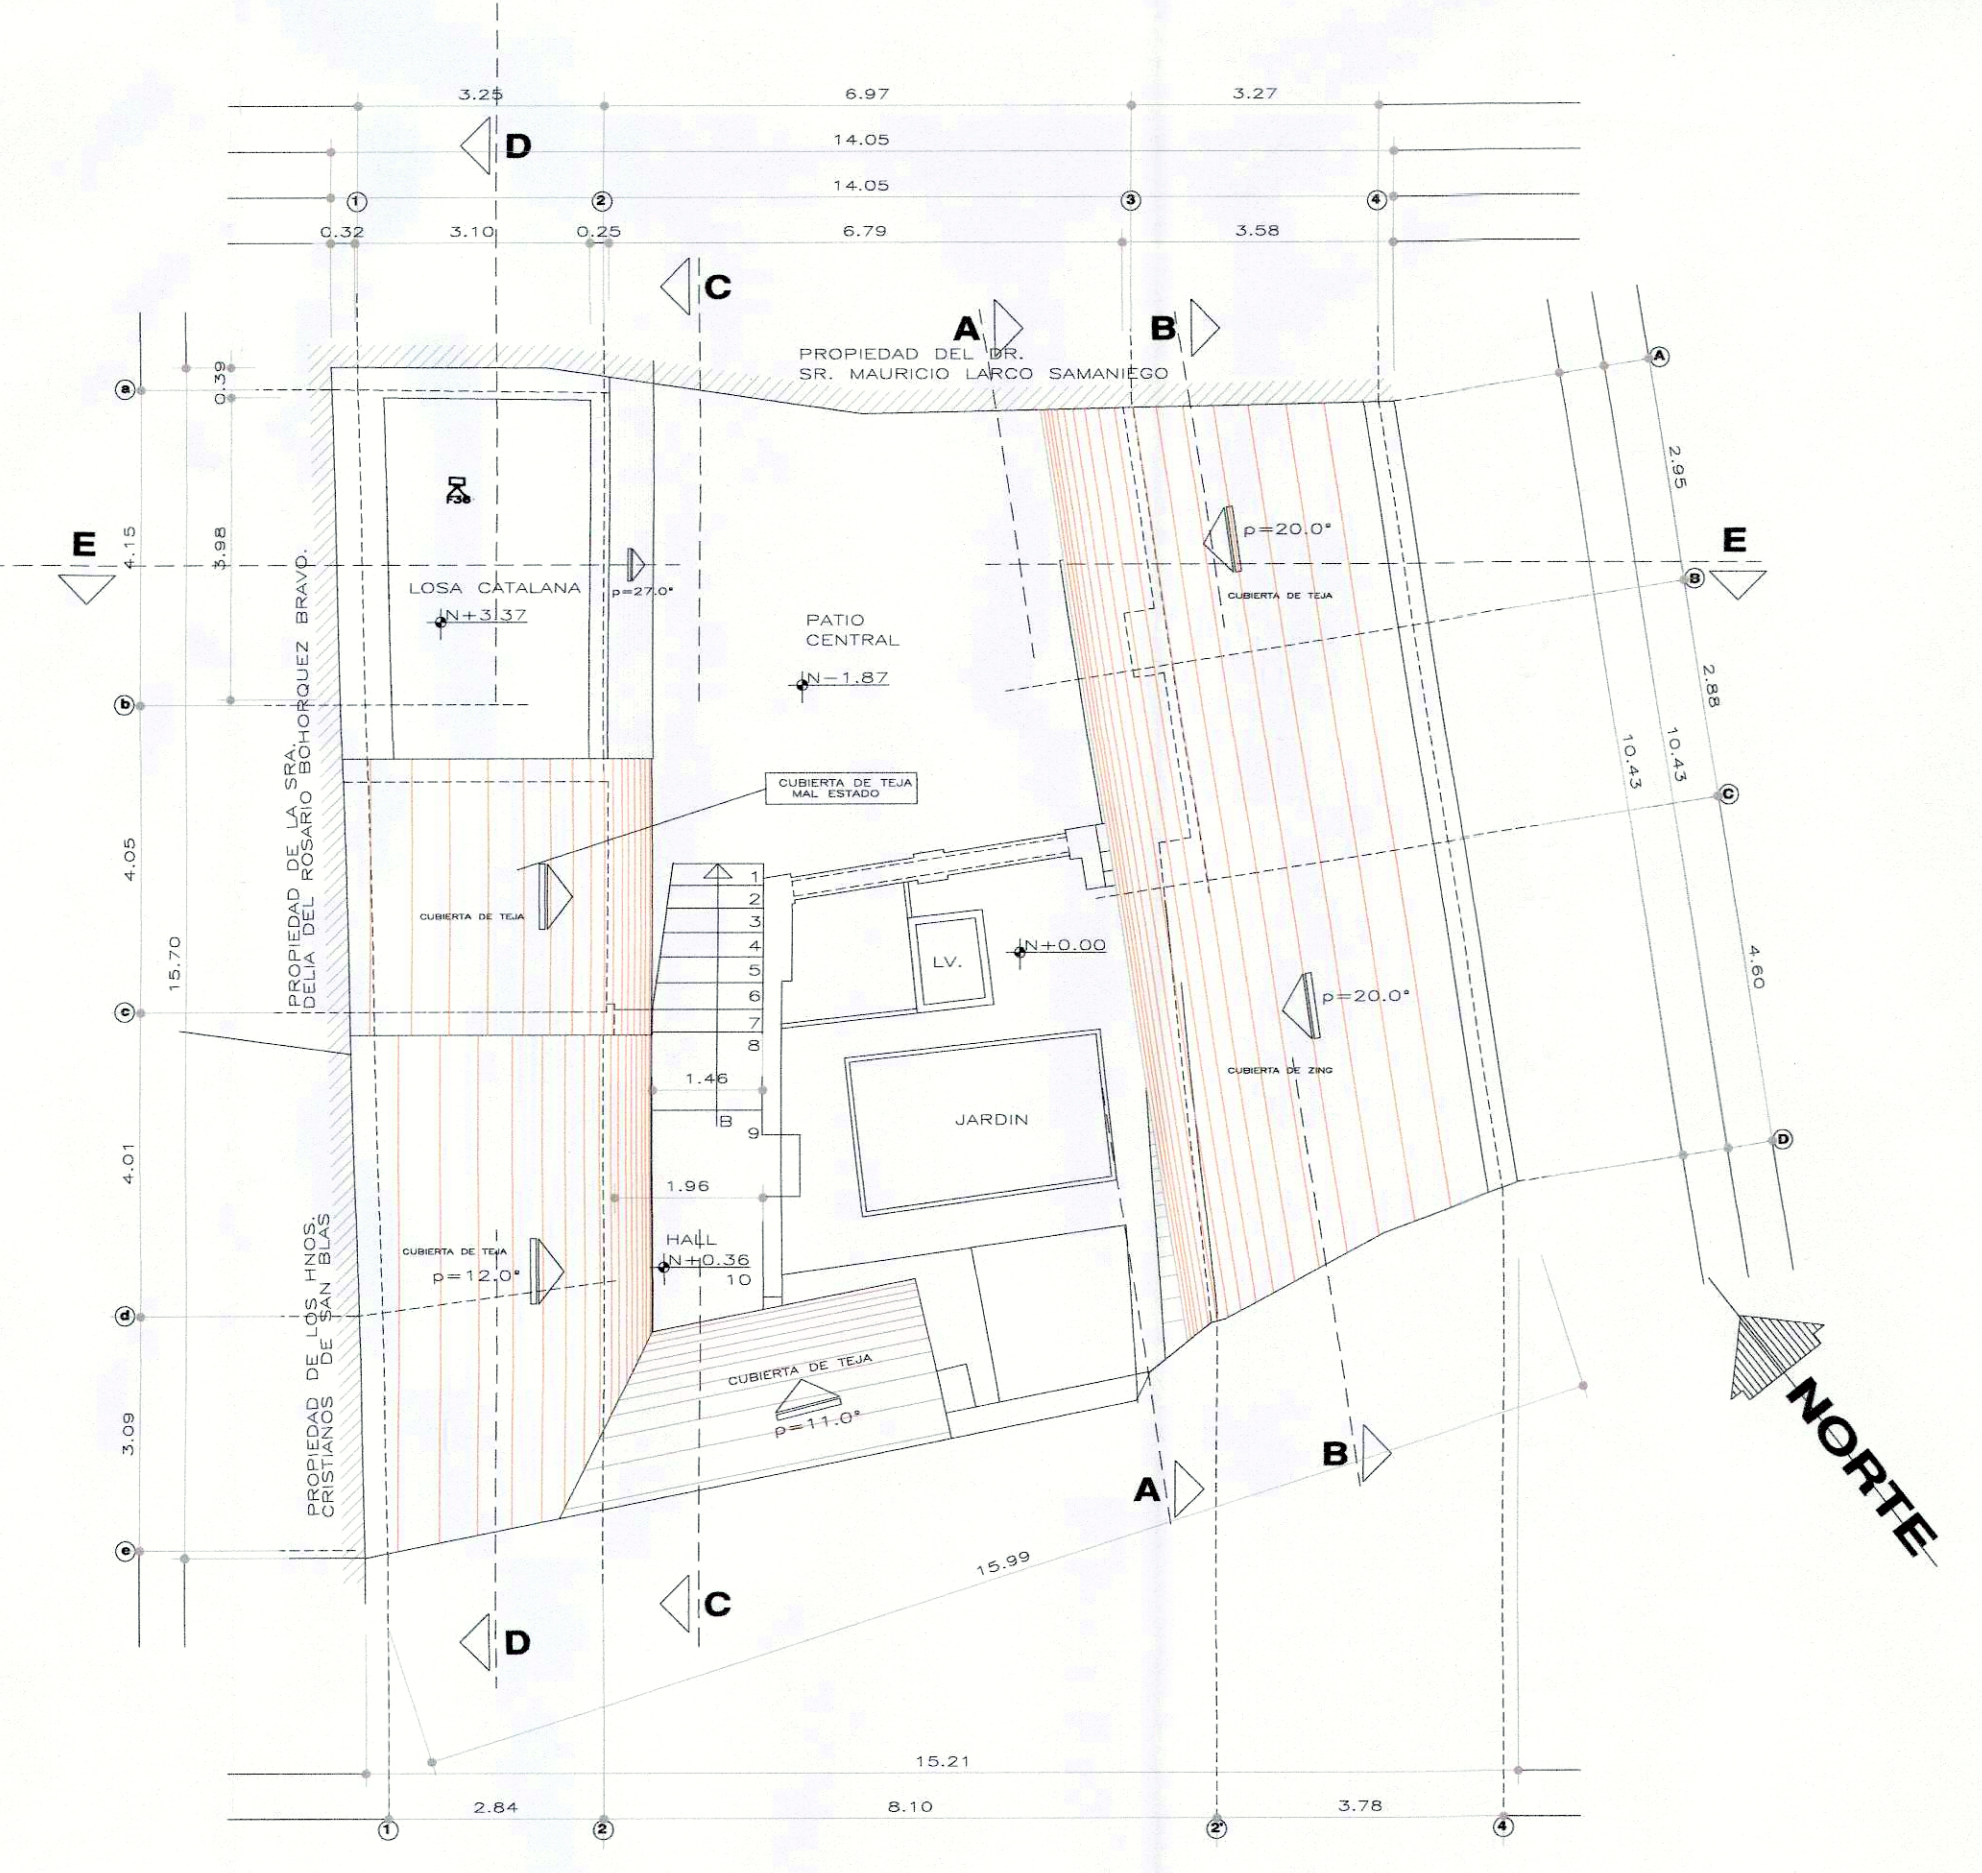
3.25 6.97 3.27
D
14.05
14.05
1 2 3 4
0.32 3.10 0.25 6.79 3.58
C
A B
PROPIEDAD DEL DR. SR. MAURICIO LARCO SAMANIEGO
a 0.39
A
2.95
E 4.15 3.98
LOSA CATALANA
N+3.37
p=27.0°
PATIO CENTRAL
N−1.87
p=20.0°
CUBIERTA DE TEJA
E
B
2.88
b
PROPIEDAD DE LA SRA. DELIA DEL ROSARIO BOHORQUEZ BRAVO.
CUBIERTA DE TEJA MAL ESTADO
10.43
10.43
C
4.05
CUBIERTA DE TEJA
1 2 3 4 5 6 7 8
LV.
N+0.00
p=20.0°
4.60
15.70
c
1.46
CUBIERTA DE ZINC
JARDIN
B 9
D
4.01
1.96
CUBIERTA DE TEJA
HALL
N+0.36
10
p=12.0°
d
PROPIEDAD DE LOS HNOS. CRISTIANOS DE SAN BLAS
CUBIERTA DE TEJA
p=11.0°
3.09
B
A
NORTE
e
15.99
C
D
15.21
2.84 8.10 3.78
1 2 2' 4